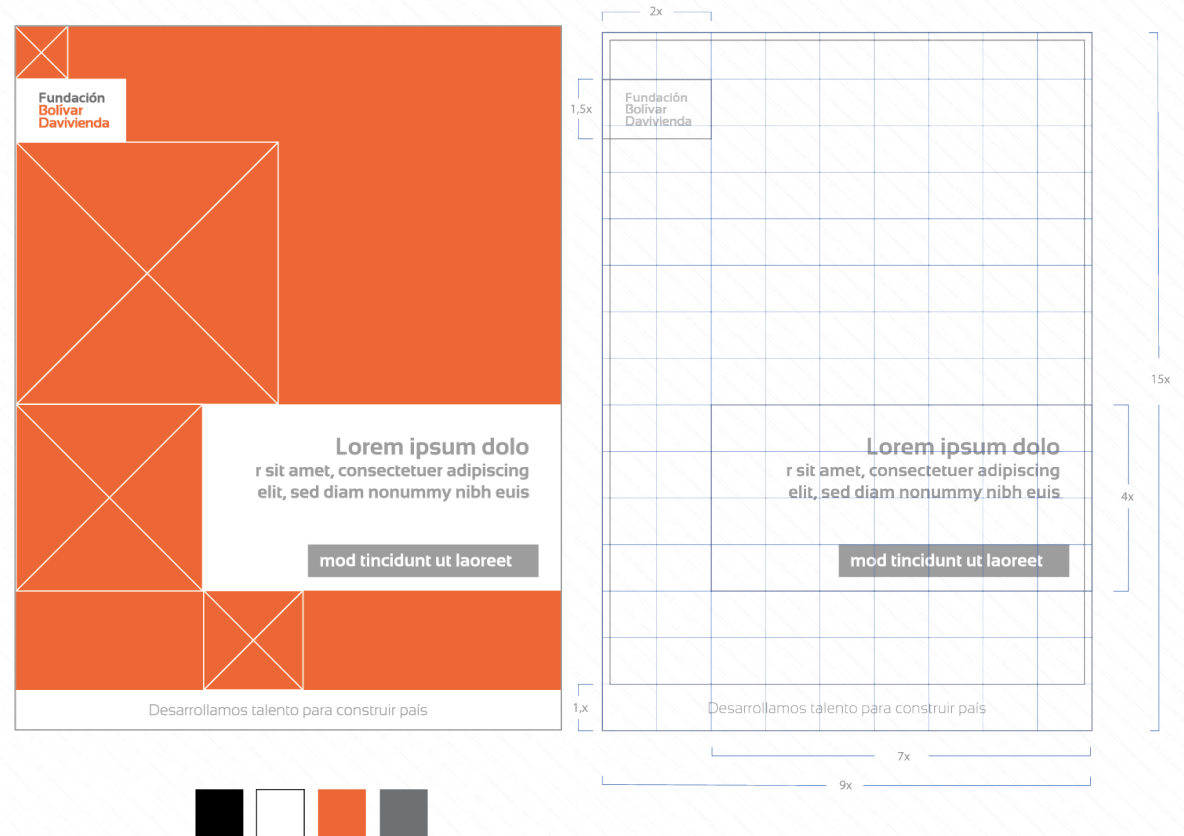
Fundación
Bolívar
Davivienda

Lorem ipsum dolo
r sit amet, consectetuer adipiscing elit, sed diam nonummy nibh euis

mod tincidunt ut laoreet

Desarrollamos talento para construir país

2x

1,5x

Fundación
Bolívar
Davivienda

15x

Lorem ipsum dolo
r sit amet, consectetuer adipiscing elit, sed diam nonummy nibh euis

4x

mod tincidunt ut laoreet

1,x

Desarrollamos talento para construir país

7x

9x